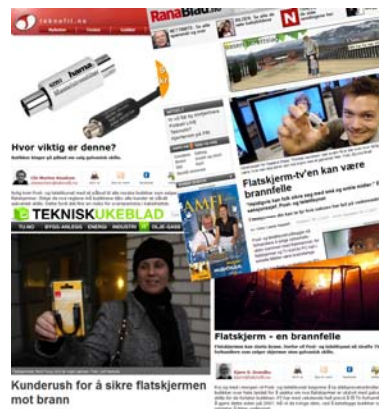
teknofil.no

hama

Hvor viktig er denne?

RanaBlad.no

N

Flatskjerm-tv'en kan være brannfelle

AMFI

TEKNISKUKEBLAD

TU-NO | BYGG-ANLEGG | ENERGI | INDUSTRI | IT | OLJE-GASS

Flatskjerm - en brannfelle

Kunderush for å sikre flatskjermen mot brann